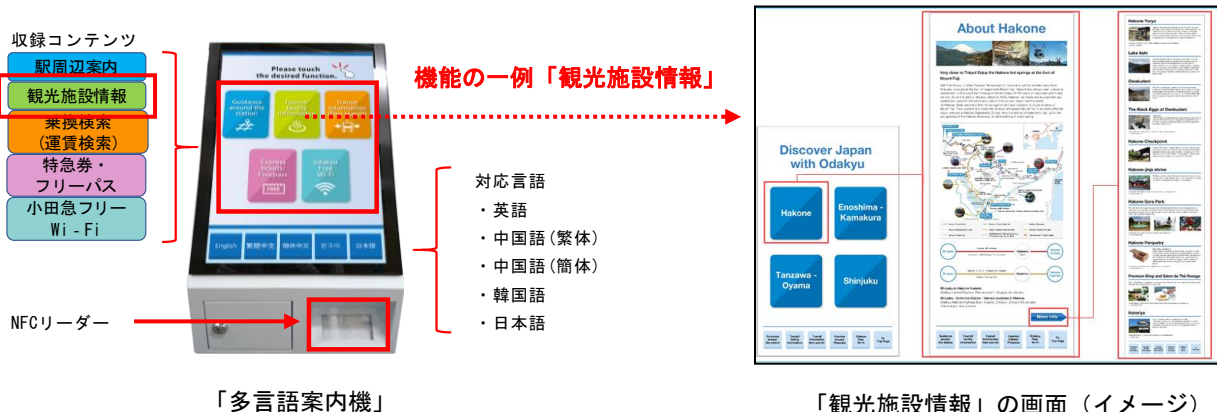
収録コンテンツ

駅周辺案内

観光施設情報

乗換検索（運賃検索）

特急券・フリーパス

小田急フリーWi-Fi

NFCリーダー

Please touch the desired function.

Guidance around the station

Tourist facility information

Transit information

Express tickets/ Freepass

FREE

Odakyu Free Wi-Fi

English

繁體中文

简体中文

한국어

日本語

機能の一例「観光施設情報」

対応言語
・英語
・中国語（繁体）
・中国語（簡体）
・韓国語
・日本語

Discover Japan with Odakyu

Hakone

Enoshima - Kamakura

Tanzawa - Oyama

Shinjuku

About Hakone

Hakone Yumoto

Lake Ashi

Owakudani

The Black Eggs of Owakudani

Hakone Checkpoint

Hakone Jinja shrine

Hakone Gora Park

Hakone Fanquetry

Premium Shop and Salon de Thé Rosage

Hotarlya

More Info

「多言語案内機」

「観光施設情報」の画面（イメージ）